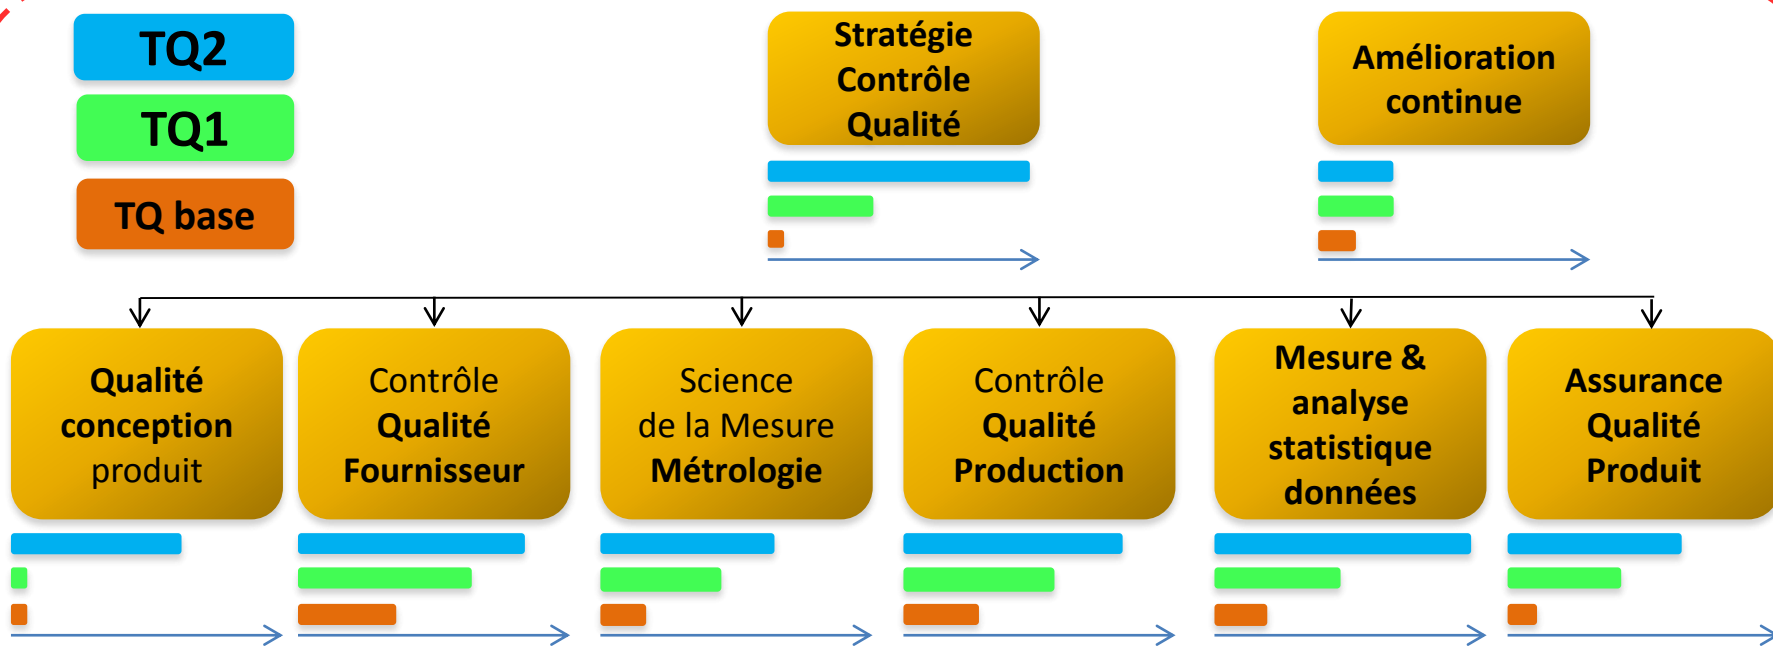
TQ2

TQ1

TQ base

Stratégie Contrôle Qualité

Amélioration continue

Qualité conception produit

Contrôle Qualité Fournisseur

Science de la Mesure Métrologie

Contrôle Qualité Production

Mesure & analyse statistique données

Assurance Qualité Produit